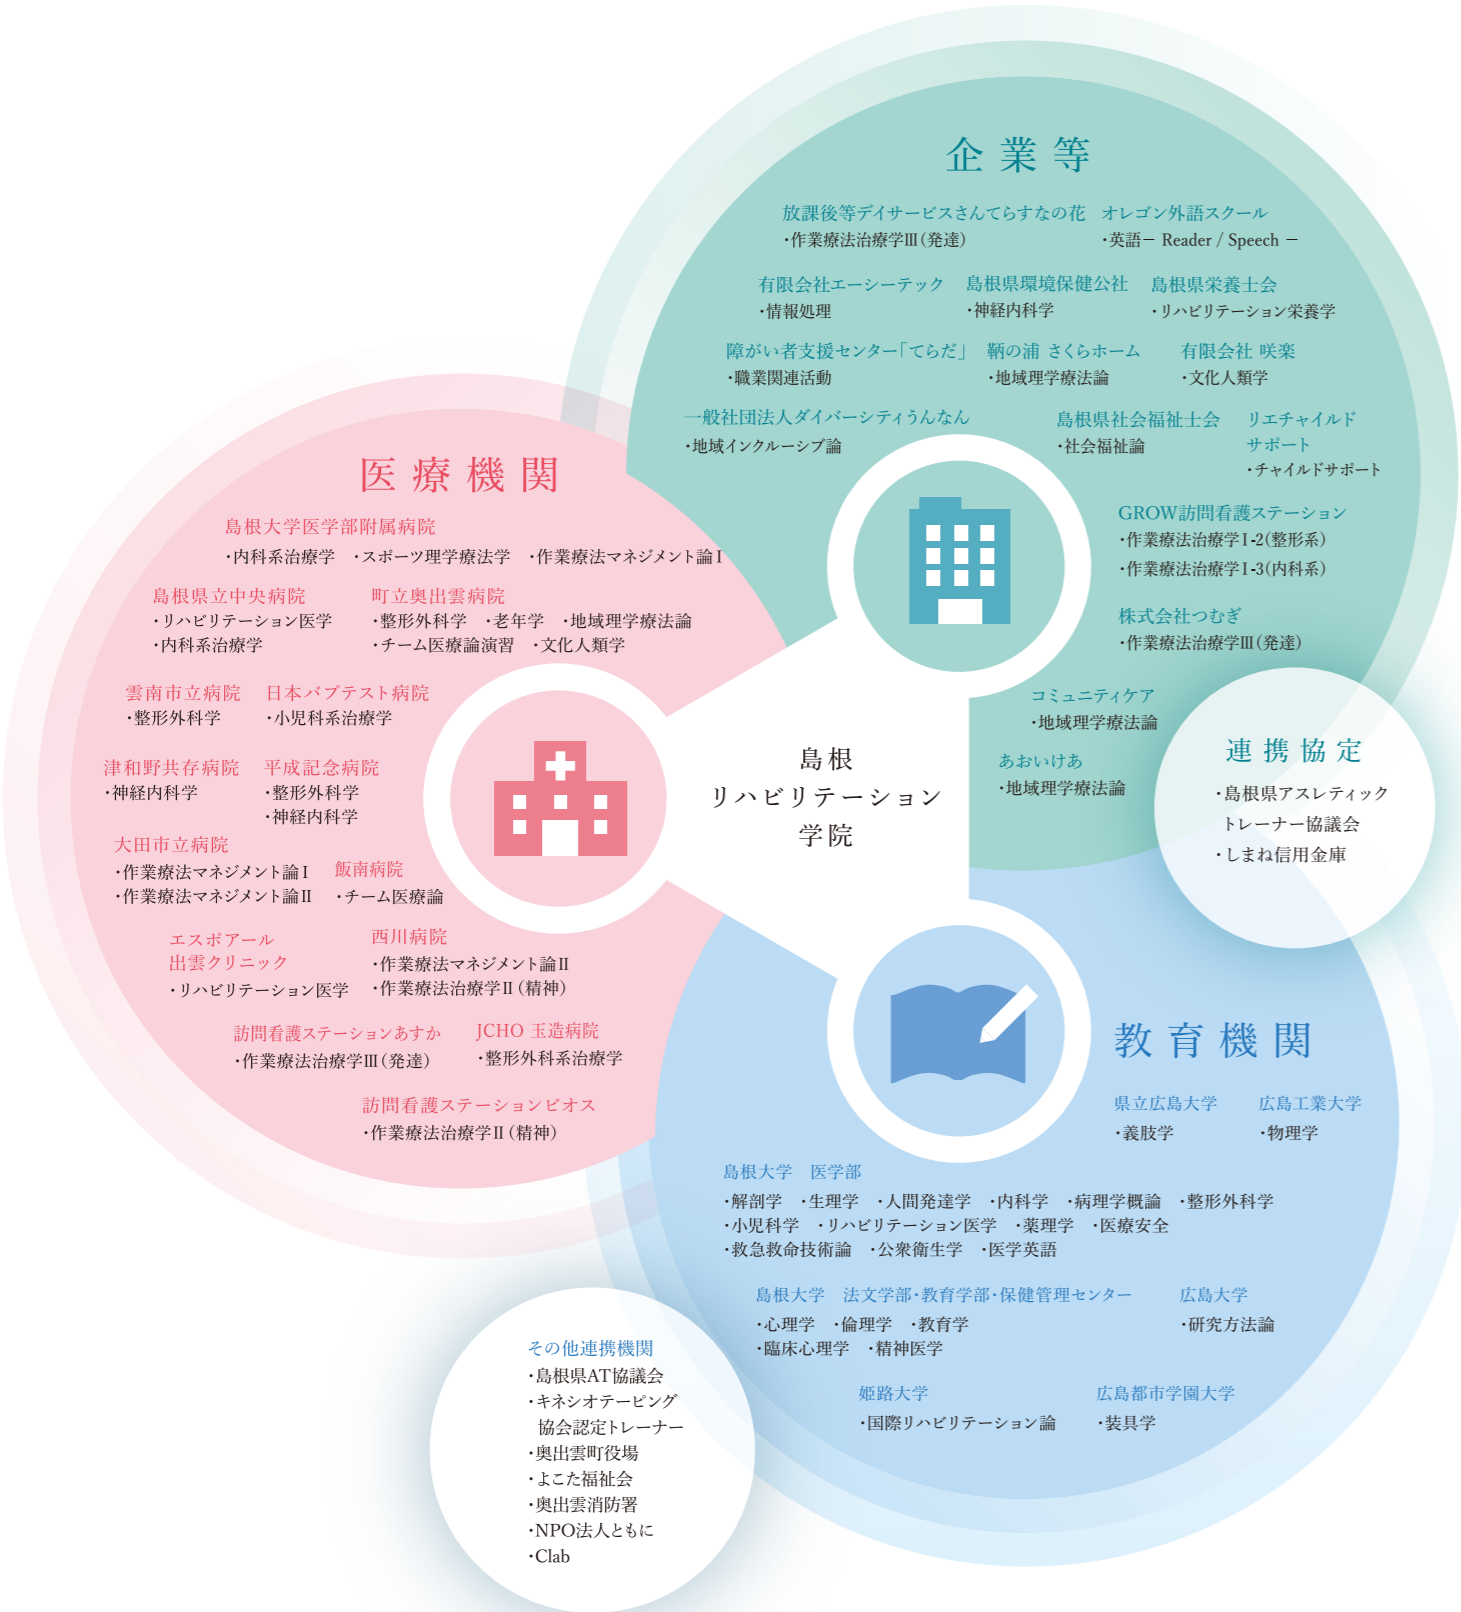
企業等

放課後等デイサービスさんてらすなの花
・作業療法治療学Ⅲ(発達)

オレゴン外語スクール
・英語－ Reader / Speech －

有限会社エーシーテック
・情報処理

島根県環境保健公社
・神経内科学

島根県栄養士会
・リハビリテーション栄養学

障がい者支援センター「てらだ」
・職業関連活動

鞆の浦 さくらホーム
・地域理学療法論

有限会社 咲楽
・文化人類学

一般社団法人ダイバーシティうんなん
・地域インクルーシブ論

島根県社会福祉士会
・社会福祉論

リエチャイルドサポート
・チャイルドサポート

GROW訪問看護ステーション
・作業療法治療学Ⅰ-2(整形系)
・作業療法治療学Ⅰ-3(内科系)

株式会社つむぎ
・作業療法治療学Ⅲ(発達)

コミュニティケア
・地域理学療法論

あおいけあ
・地域理学療法論

連携協定
・島根県アスレティックトレーナー協議会
・しまね信用金庫

医療機関

島根大学医学部附属病院
・内科系治療学 ・スポーツ理学療法学 ・作業療法マネジメント論Ⅰ

島根県立中央病院
・リハビリテーション医学
・内科系治療学

町立奥出雲病院
・整形外科学 ・老年学 ・地域理学療法論
・チーム医療論演習 ・文化人類学

雲南市立病院
・整形外科学

日本バプテスト病院
・小児科系治療学

津和野共存病院
・神経内科学

平成記念病院
・整形外科学
・神経内科学

大田市立病院
・作業療法マネジメント論Ⅰ
・作業療法マネジメント論Ⅱ

飯南病院
・チーム医療論

エスポアール出雲クリニック
・リハビリテーション医学

西川病院
・作業療法マネジメント論Ⅱ
・作業療法治療学Ⅱ(精神)

訪問看護ステーションあすか
・作業療法治療学Ⅲ(発達)

JCHO 玉造病院
・整形外科系治療学

訪問看護ステーションビオス
・作業療法治療学Ⅱ(精神)

島根
リハビリテーション
学院

教育機関

県立広島大学
・義肢学

広島工業大学
・物理学

島根大学 医学部
・解剖学 ・生理学 ・人間発達学 ・内科学 ・病理学概論 ・整形外科学
・小児科学 ・リハビリテーション医学 ・薬理学 ・医療安全
・救急救命技術論 ・公衆衛生学 ・医学英語

島根大学 法文学部･教育学部･保健管理センター
・心理学 ・倫理学 ・教育学
・臨床心理学 ・精神医学

広島大学
・研究方法論

姫路大学
・国際リハビリテーション論

広島都市学園大学
・装具学

その他連携機関
・島根県AT協議会
・キネシオテーピング協会認定トレーナー
・奥出雲町役場
・よこた福祉会
・奥出雲消防署
・NPO法人ともにClab